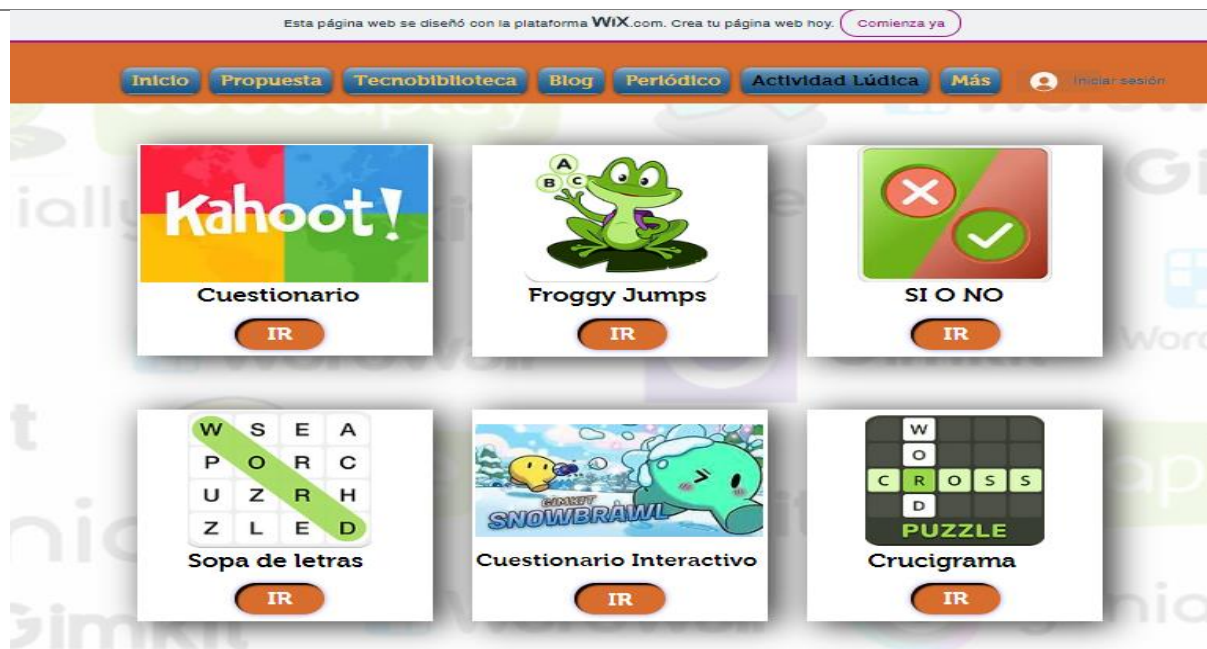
Esta página web se diseñó con la plataforma WiX.com. Crea tu página web hoy. Comienza ya

Inicio Propuesta Tecnobiblioteca Blog Periódico Actividad Lúdica Más Iniciar sesión

Kahoot!
Cuestionario
IR

A B C
Froggy Jumps
IR

SI O NO
IR

| W | S | E | A |
|---|---|---|---|
| P | O | R | C |
| U | Z | R | H |
| Z | L | E | D |

Sopa de letras
IR

GIMKIT SNOWBRAWL
Cuestionario Interactivo
IR

W O C R O S S D
PUZZLE
Crucigrama
IR